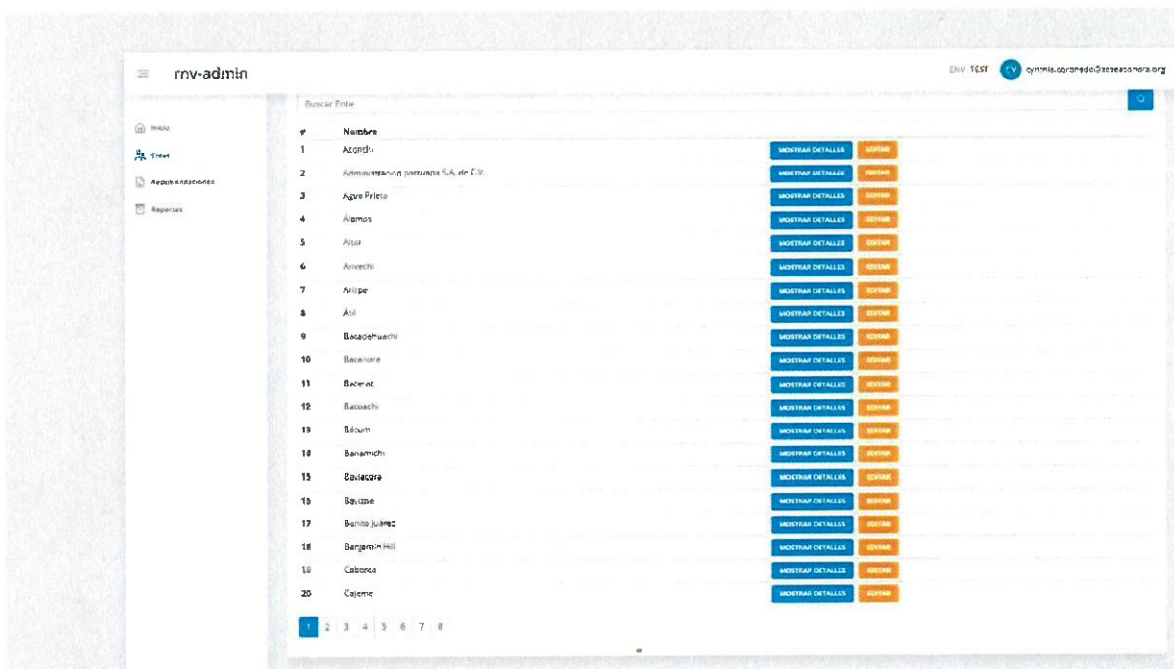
rnv-admin

ENV TEST CY cynthia.coronado@asesonora.org

Inicio
Entes
Recomendaciones
Reportes

Buscar Ente

| # | Nombre | | |
|---|---|---|---|
| 1 | Aconchi | MOSTRAR DETALLES | EDITAR |
| 2 | Administración portuaria S.A. de C.V. | MOSTRAR DETALLES | EDITAR |
| 3 | Agua Prieta | MOSTRAR DETALLES | EDITAR |
| 4 | Álamos | MOSTRAR DETALLES | EDITAR |
| 5 | Altar | MOSTRAR DETALLES | EDITAR |
| 6 | Arivechi | MOSTRAR DETALLES | EDITAR |
| 7 | Arizpe | MOSTRAR DETALLES | EDITAR |
| 8 | Átil | MOSTRAR DETALLES | EDITAR |
| 9 | Bacadéhuachi | MOSTRAR DETALLES | EDITAR |
| 10 | Bacanora | MOSTRAR DETALLES | EDITAR |
| 11 | Bacerac | MOSTRAR DETALLES | EDITAR |
| 12 | Bacoachi | MOSTRAR DETALLES | EDITAR |
| 13 | Bácum | MOSTRAR DETALLES | EDITAR |
| 14 | Banámichi | MOSTRAR DETALLES | EDITAR |
| 15 | Baviácora | MOSTRAR DETALLES | EDITAR |
| 16 | Bavispe | MOSTRAR DETALLES | EDITAR |
| 17 | Benito Juárez | MOSTRAR DETALLES | EDITAR |
| 18 | Benjamín Hill | MOSTRAR DETALLES | EDITAR |
| 19 | Caborca | MOSTRAR DETALLES | EDITAR |
| 20 | Cajeme | MOSTRAR DETALLES | EDITAR |

1 2 3 4 5 6 7 8